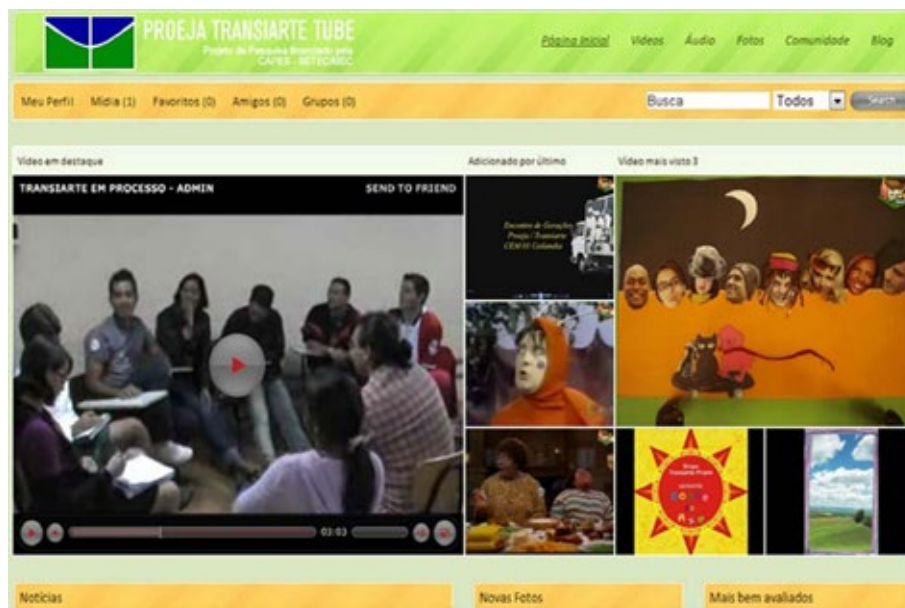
PROEJA TRANSIARTE TUBE
Projeto de Pesquisa financiado pela CAPES - SETEC/MEC

Página Inicial Vídeos Áudio Fotos Comunidade Blog

Meu Perfil Mídia (1) Favoritos (0) Amigos (0) Grupos (0)

Busca Todos Search

Vídeo em destaque

Adicionado por último

Vídeo mais visto 3

TRANSIARTE EM PROCESSO - ADMIN

SEND TO FRIEND

03:03

Encontro de Gerações Proeja / Transiarte CEM 03 Ceilândia

Bloco Transiarte Proeja Bonecos de Rua

Notícias

Novas Fotos

Mais bem avaliados